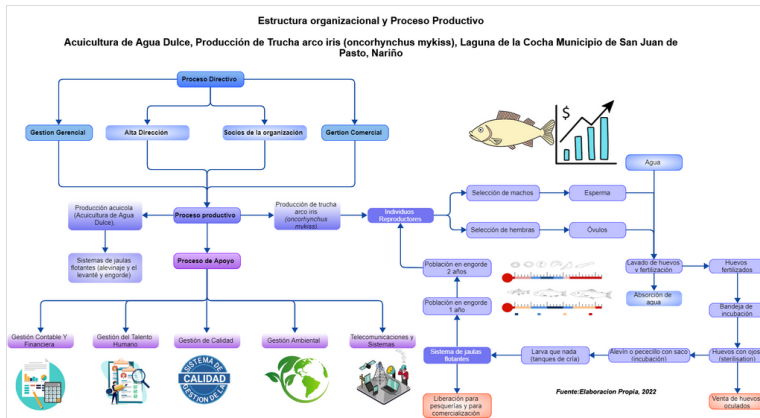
Estructura organizacional y Proceso Productivo

Acuicultura de Agua Dulce, Producción de Trucha arco iris (oncorhynchus mykiss), Laguna de la Cocha Municipio de San Juan de Pasto, Nariño

Proceso Directivo

Gestion Gerencial

Alta Dirección

Socios de la organización

Gertion Comercial

$

Agua

Producción acuicola (Acuicultura de Agua Dulce).

Proceso productivo

Producción de trucha arco iris (oncorhynchus mykiss)

Individuos Reproductores

Selección de machos

Esperma

Selección de hembras

Óvulos

Sistemas de jaulas flotantes (alevinaje y el levante y engorde)

Proceso de Apoyo

Población en engorde 2 años

Lavado de huevos y fertilización

Huevos fertilizados

Absorción de agua

Población en engorde 1 año

Bandeja de incubación

Gestión Contable Y Financiera

Gestión del Talento Humano

Gestión de Calidad

Gestión Ambiental

Telecomunicaciones y Sistemas

SISTEMA DE CALIDAD GESTION DE

Sistema de jaulas flotantes

Larva que nada (tanques de cría)

Alevín o pececillo con saco (incubación)

Huevos con ojos (sterilisation)

Liberación para pesquerías y para comercialización

Fuente:Elaboracion Propia, 2022

Venta de huevos oculados